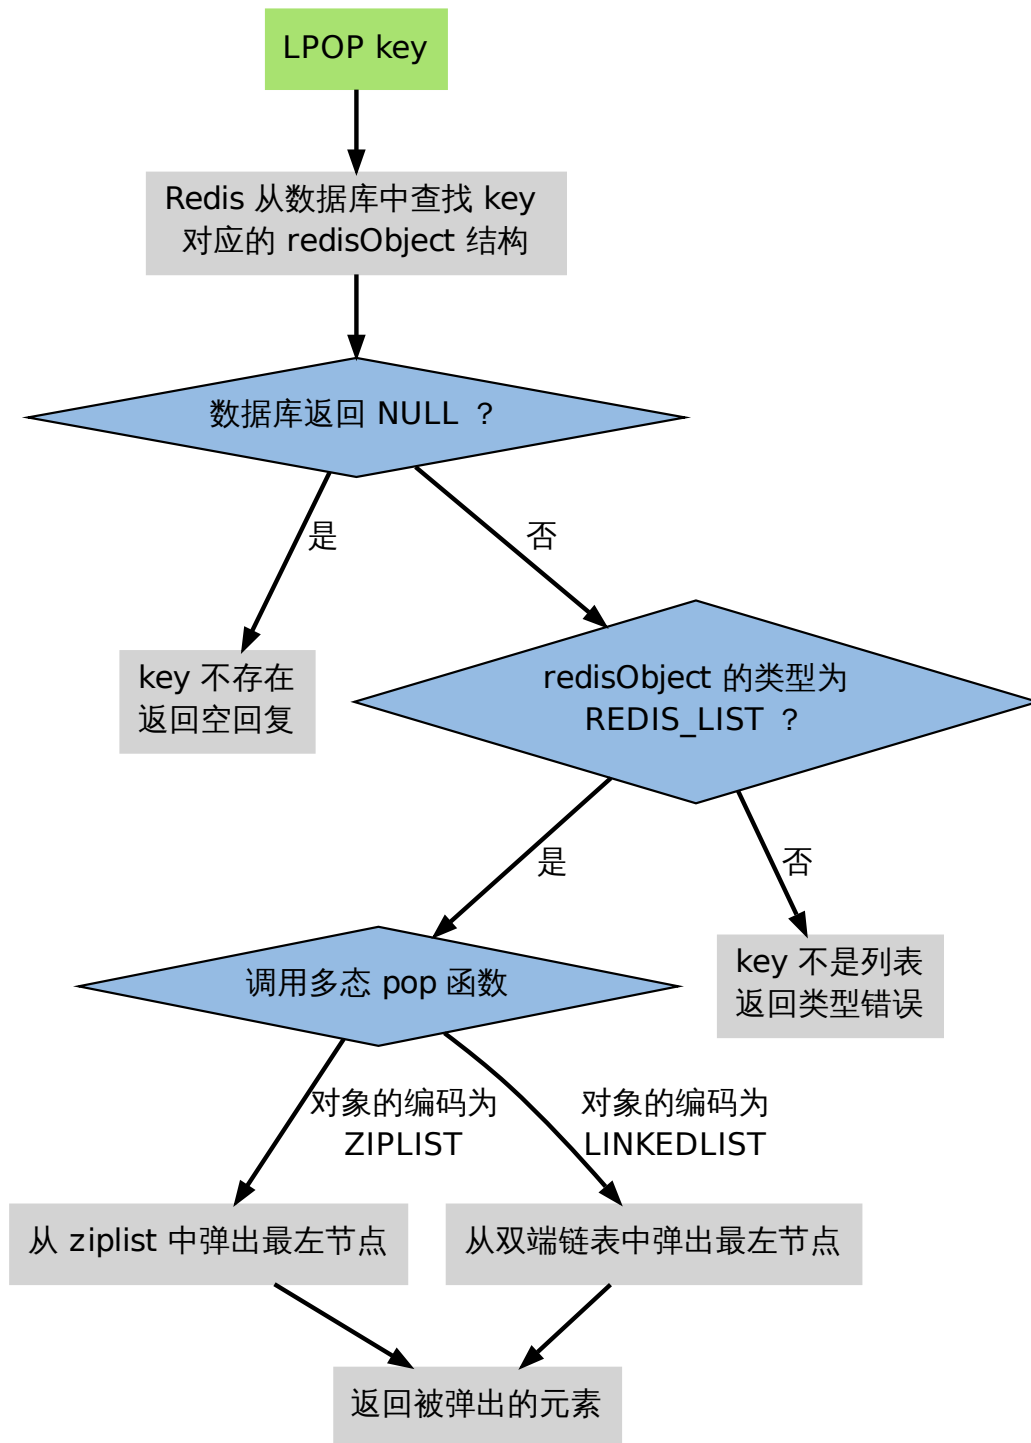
LPOP key

Redis 从数据库中查找 key 对应的 redisObject 结构

数据库返回 NULL ？

是

否

key 不存在 返回空回复

redisObject 的类型为 REDIS_LIST ？

是

否

调用多态 pop 函数

key 不是列表 返回类型错误

对象的编码为 ZIPLIST

对象的编码为 LINKEDLIST

从 ziplist 中弹出最左节点

从双端链表中弹出最左节点

返回被弹出的元素